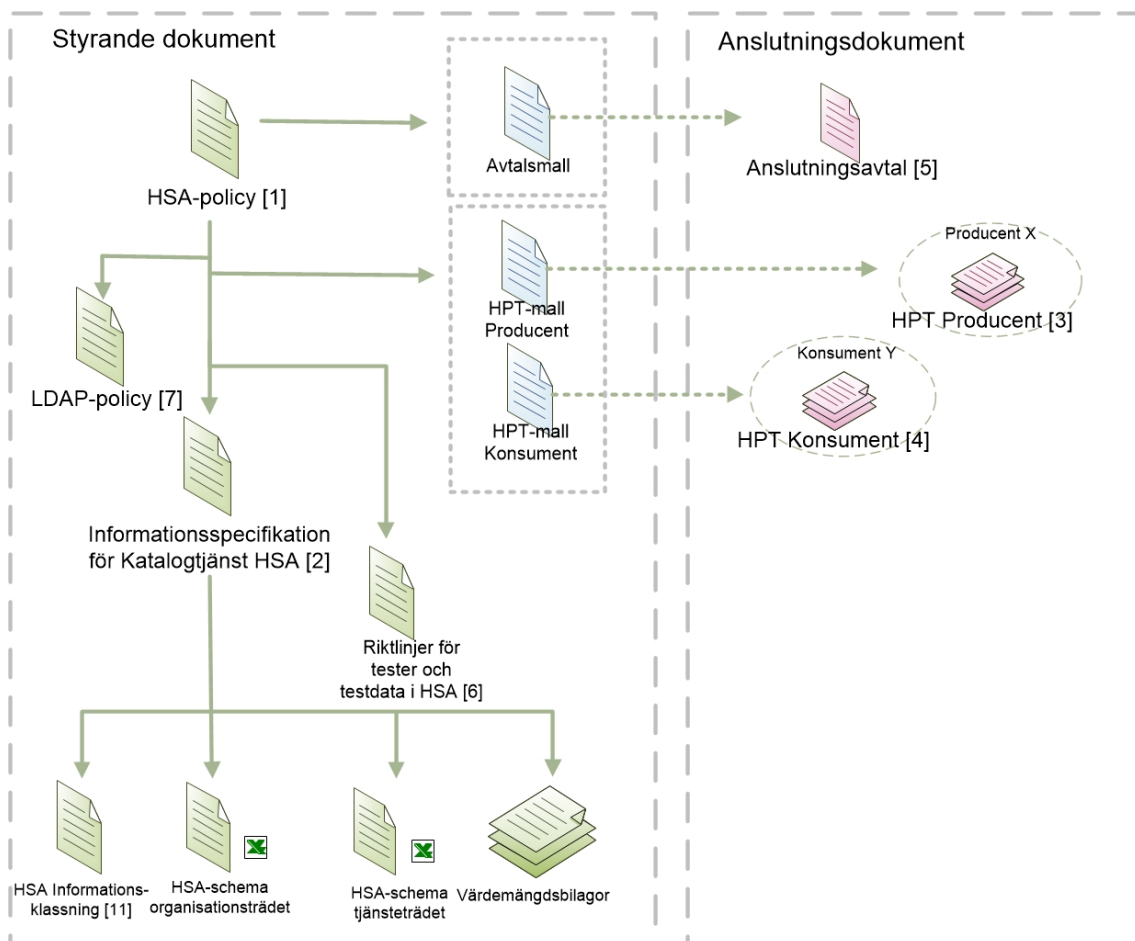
Styrande dokument

Anslutningsdokument

HSA-policy [1]

Avtalsmall

Anslutningsavtal [5]

Producent X

HPT-mall Producent

HPT Producent [3]

Konsument Y

HPT-mall Konsument

HPT Konsument [4]

LDAP-policy [7]

Informationsspecifikation för Katalogtjänst HSA [2]

Riktlinjer för tester och testdata i HSA [6]

HSA Informations-klassning [11]

HSA-schema organisationsträdet

HSA-schema tjänsteträdet

Värdemängdsbilagor